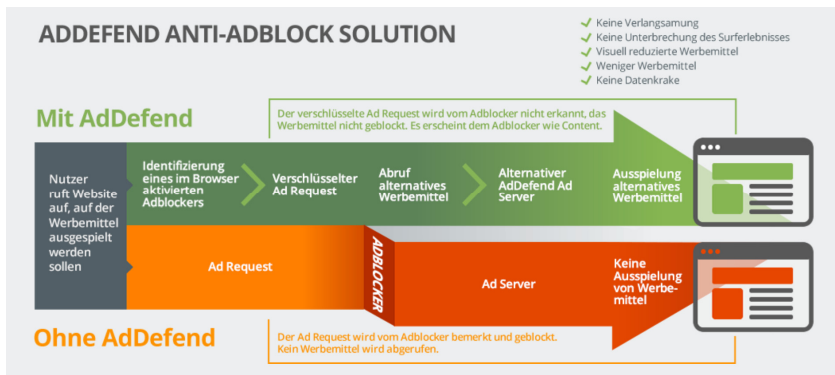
ADDEFEND ANTI-ADBLOCK SOLUTION

✓ Keine Verlangsamung
✓ Keine Unterbrechung des Surferlebnisses
✓ Visuell reduzierte Werbemittel
✓ Weniger Werbemittel
✓ Keine Datenkrake

Mit AdDefend

Der verschlüsselte Ad Request wird vom Adblocker nicht erkannt, das Werbemittel nicht geblockt. Es erscheint dem Adblocker wie Content.

Nutzer ruft Website auf, auf der Werbemittel ausgespielt werden sollen

Identifizierung eines im Browser aktivierten Adblockers

Verschlüsselter Ad Request

Abruf alternatives Werbemittel

Alternativer AdDefend Ad Server

Ausspielung alternatives Werbemittel

Ad Request

ADBLOCKER

Ad Server

Keine Ausspielung von Werbemittel

Ohne AdDefend

Der Ad Request wird vom Adblocker bemerkt und geblockt. Kein Werbemittel wird abgerufen.